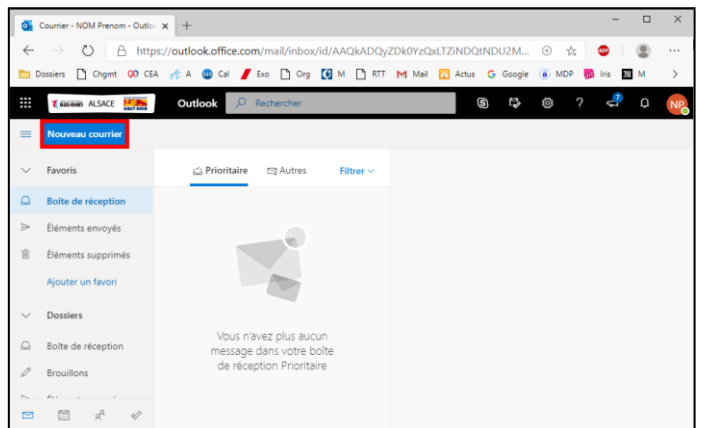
Courrier - NOM Prenom - Outlo ×

https://outlook.office.com/mail/inbox/id/AAQkADQyZDk0YzQxLTZiNDQtNDU2M...

Dossiers Chgmt CEA A Cal Exo Org M RTT Mail Actus Google MDP Iris M

ALSACE

Outlook Rechercher

NP

Nouveau courrier

Favoris

Boîte de réception

Éléments envoyés

Éléments supprimés

Ajouter un favori

Dossiers

Boîte de réception

Brouillons

Prioritaire Autres Filtrer

Vous n'avez plus aucun message dans votre boîte de réception Prioritaire